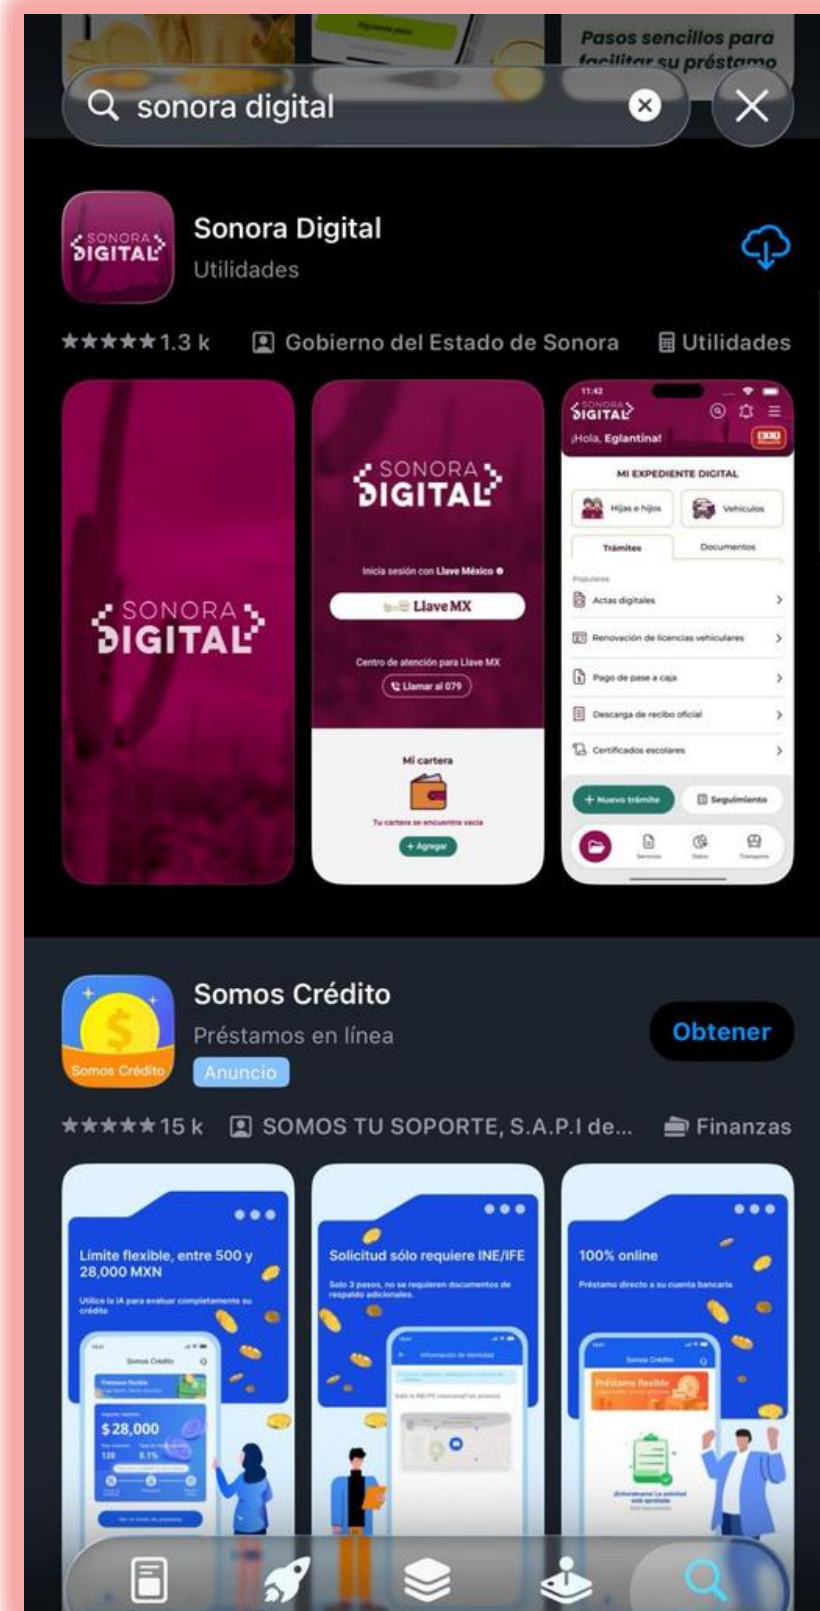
Pasos sencillos para facilitar su préstamo

sonora digital

SONORA DIGITAL

Sonora Digital
Utilidades

★★★★★ 1.3 k Gobierno del Estado de Sonora Utilidades

SONORA DIGITAL

SONORA DIGITAL

Inicia sesión con Llave México

Llave MX

Centro de atención para Llave MX

Llamar al 079

Mi cartera

Tu cartera se encuentra vacía

+ Agregar

11:42

SONORA DIGITAL

¡Hola, Eglantina!

MI EXPEDIENTE DIGITAL

Hijas e hijos

Vehículos

Trámites

Documentos

Populares

Actas digitales

Renovación de licencias vehiculares

Pago de pase a caja

Descarga de recibo oficial

Certificados escolares

+ Nuevo trámite

Seguimiento

Somos Crédito

Somos Crédito
Préstamos en línea
Anuncio

Obtener

★★★★★ 15 k SOMOS TU SOPORTE, S.A.P.I de... Finanzas

Límite flexible, entre 500 y 28,000 MXN

Utilice la IA para evaluar completamente su crédito

Somos Crédito

$ 28,000

Solicitud sólo requiere INE/IFE

Solo 3 pasos, no se requieren documentos de respaldo adicionales.

Información de identidad

100% online

Préstamo directo a su cuenta bancaria

Somos Crédito

Préstamo flexible